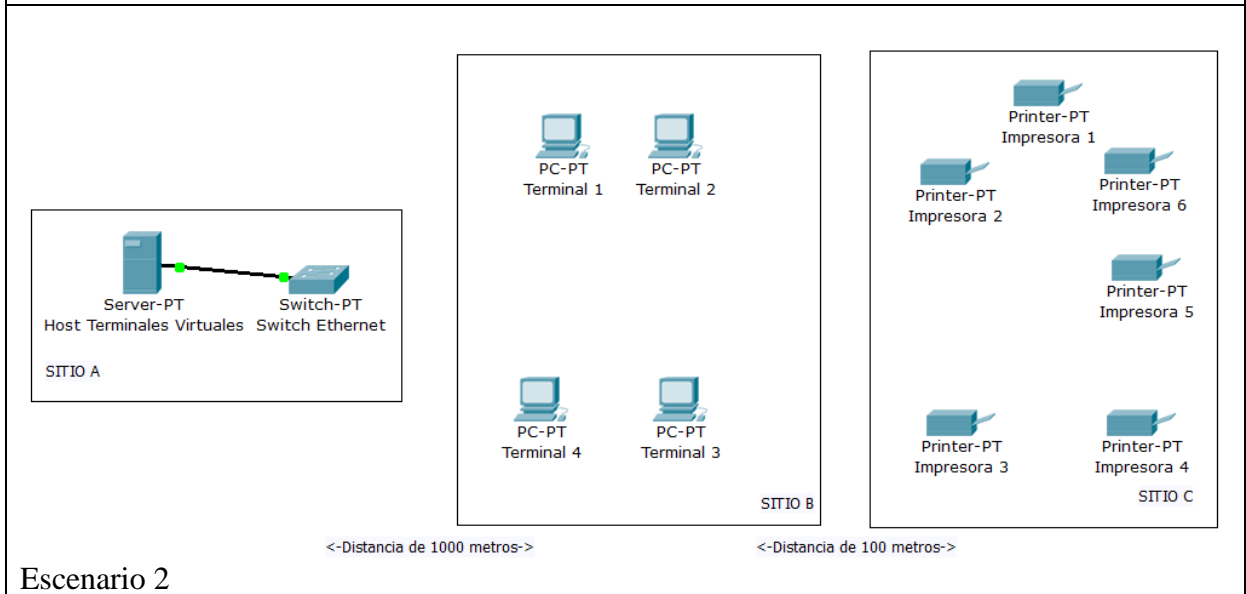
Server-PT
Host Terminales Virtuales

Switch-PT
Switch Ethernet

SITIO A

PC-PT
Terminal 1

PC-PT
Terminal 2

PC-PT
Terminal 4

PC-PT
Terminal 3

SITIO B

Printer-PT
Impresora 1

Printer-PT
Impresora 2

Printer-PT
Impresora 6

Printer-PT
Impresora 5

Printer-PT
Impresora 3

Printer-PT
Impresora 4

SITIO C

<-Distancia de 1000 metros->

<-Distancia de 100 metros->

Escenario 2